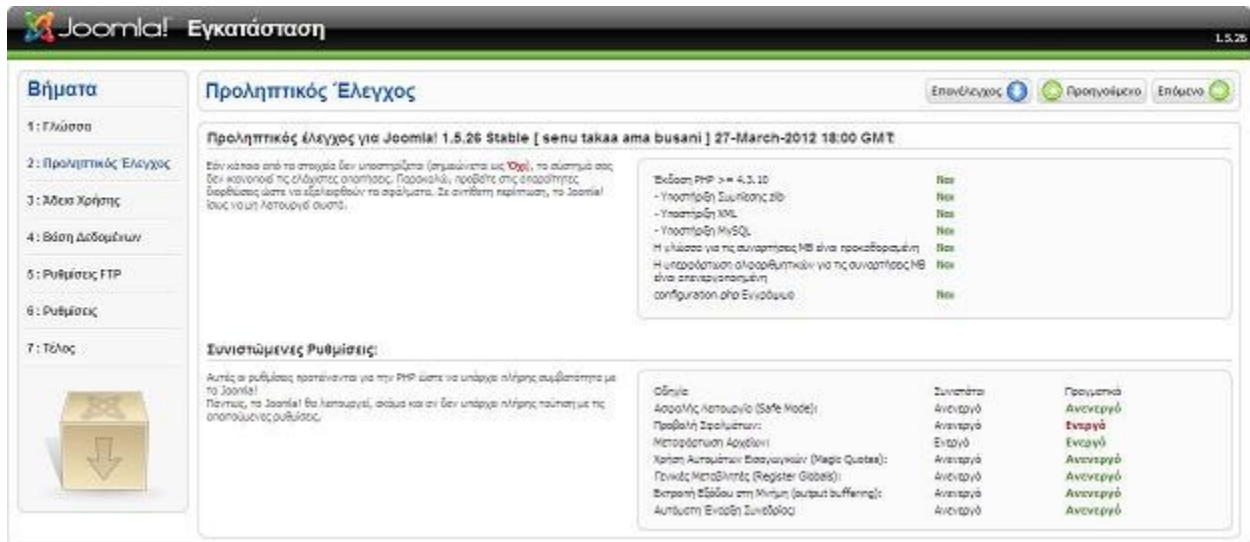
Joomla! Εγκατάσταση

1.5.26

Βήματα

1 : Γλώσσα

2 : Προληπτικός Έλεγχος

3 : Άδεια Χρήσης

4 : Βάση Δεδομένων

5 : Ρυθμίσεις FTP

6 : Ρυθμίσεις

7 : Τέλος

Προληπτικός Έλεγχος

Επανέλεγχος

Προηγούμενο

Επόμενο

Προληπτικός έλεγχος για Joomla! 1.5.26 Stable [ senu takaa ama busani ] 27-March-2012 18:00 GMT

Εάν κάποιο από τα στοιχεία δεν υποστηρίζεται (σημειώνεται ως Όχι), το σύστημά σας δεν ικανοποιεί τις ελάχιστες απαιτήσεις. Παρακαλώ, προβείτε στις απαραίτητες διορθώσεις ώστε να εξαλειφθούν τα σφάλματα. Σε αντίθετη περίπτωση, το Joomla! ίσως να μη λειτουργεί σωστά.

| | |
|---|---|
| Έκδοση PHP >= 4.3.10 | Ναι |
| - Υποστήριξη Συμπίεσης zlib | Ναι |
| - Υποστήριξη XML | Ναι |
| - Υποστήριξη MySQL | Ναι |
| Η γλώσσα για τις συναρτήσεις MB είναι προκαθορισμένη | Ναι |
| Η υπερφόρτωση αλφαριθμητικών για τις συναρτήσεις MB είναι απενεργοποιημένη | Ναι |
| configuration.php Εγγράψιμο | Ναι |

Συνιστώμενες Ρυθμίσεις:

Αυτές οι ρυθμίσεις προτείνονται για την PHP ώστε να υπάρχει πλήρης συμβατότητα με το Joomla!
Πάντως, το Joomla! θα λειτουργεί, ακόμα και αν δεν υπάρχει πλήρης ταύτιση με τις απαιτούμενες ρυθμίσεις.

| Οδηγία | Συνιστάται | Πραγματικά |
|---|---|---|
| Ασφαλής λειτουργία (Safe Mode): | Ανενεργό | Ανενεργό |
| Προβολή Σφαλμάτων: | Ανενεργό | Ενεργό |
| Μεταφόρτωση Αρχείων: | Ενεργό | Ενεργό |
| Χρήση Αυτομάτων Εισαγωγικών (Magic Quotes): | Ανενεργό | Ανενεργό |
| Γενικές Μεταβλητές (Register Globals): | Ανενεργό | Ανενεργό |
| Εκτροπή Εξόδου στη Μνήμη (output buffering): | Ανενεργό | Ανενεργό |
| Αυτόματη Έναρξη Συνεδρίας: | Ανενεργό | Ανενεργό |